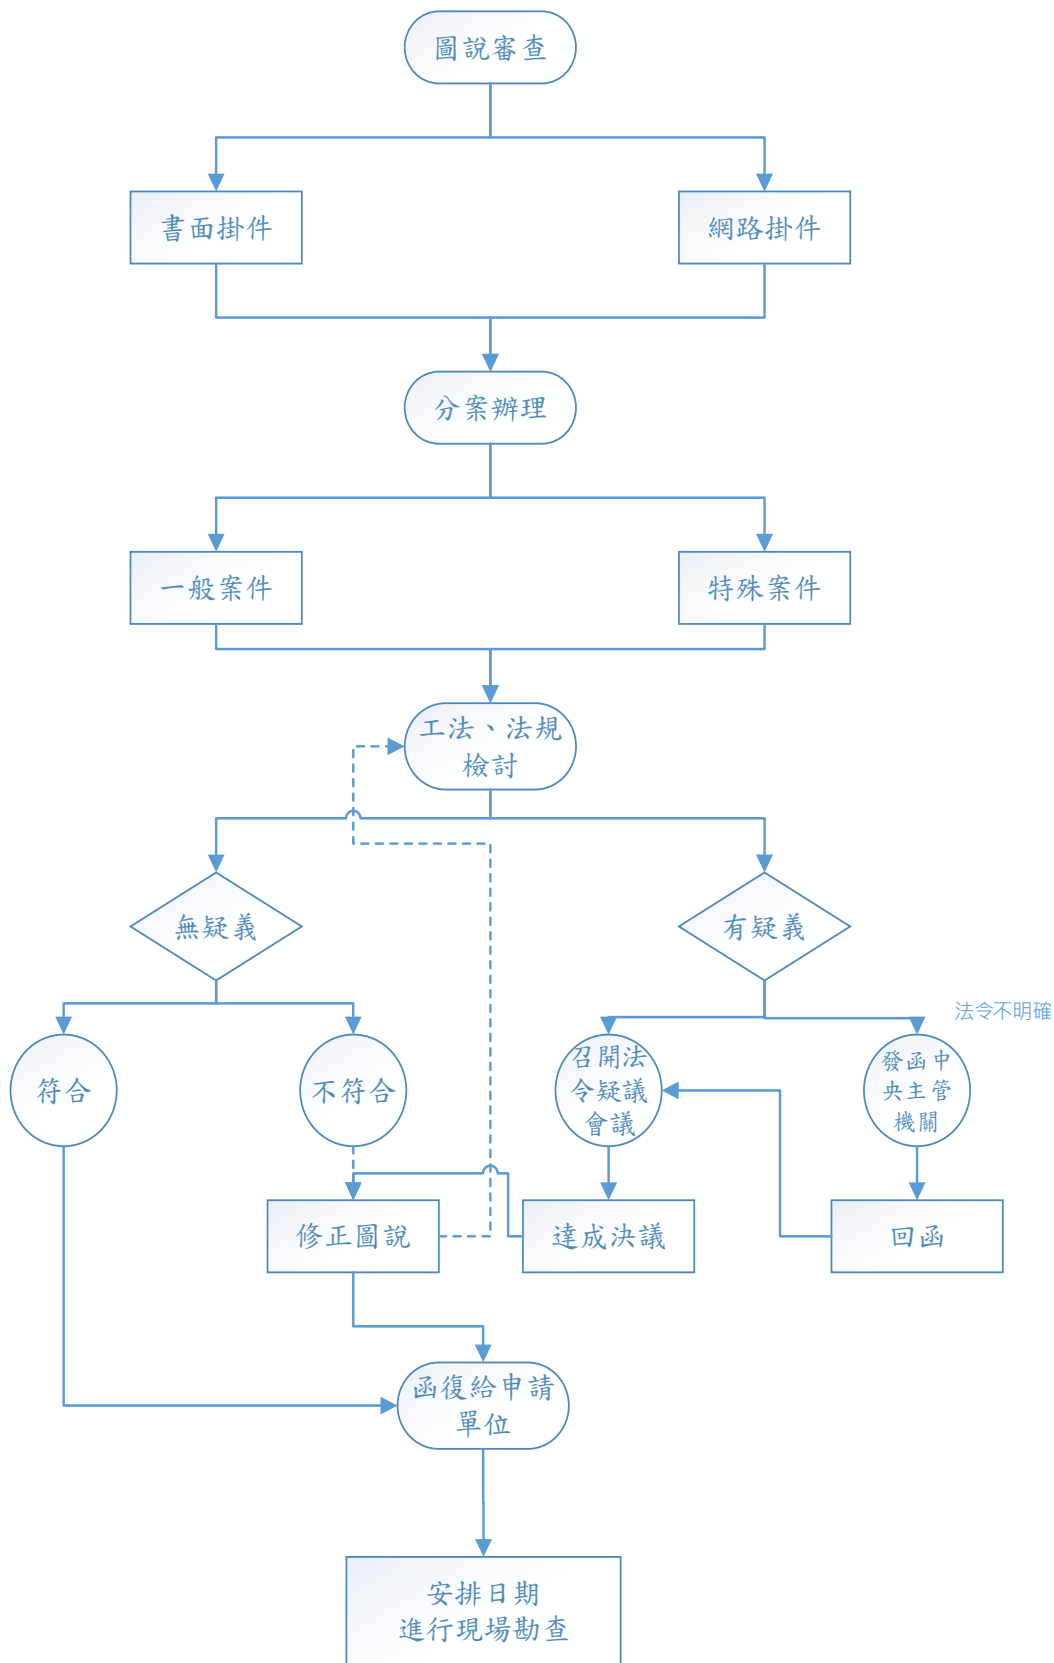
圖說審查

書面掛件

網路掛件

分案辦理

一般案件

特殊案件

工法、法規檢討

無疑義

有疑義

法令不明確

符合

不符合

召開法令疑議會議

發函中央主管機關

修正圖說

達成決議

回函

函復給申請單位

安排日期
進行現場勘查